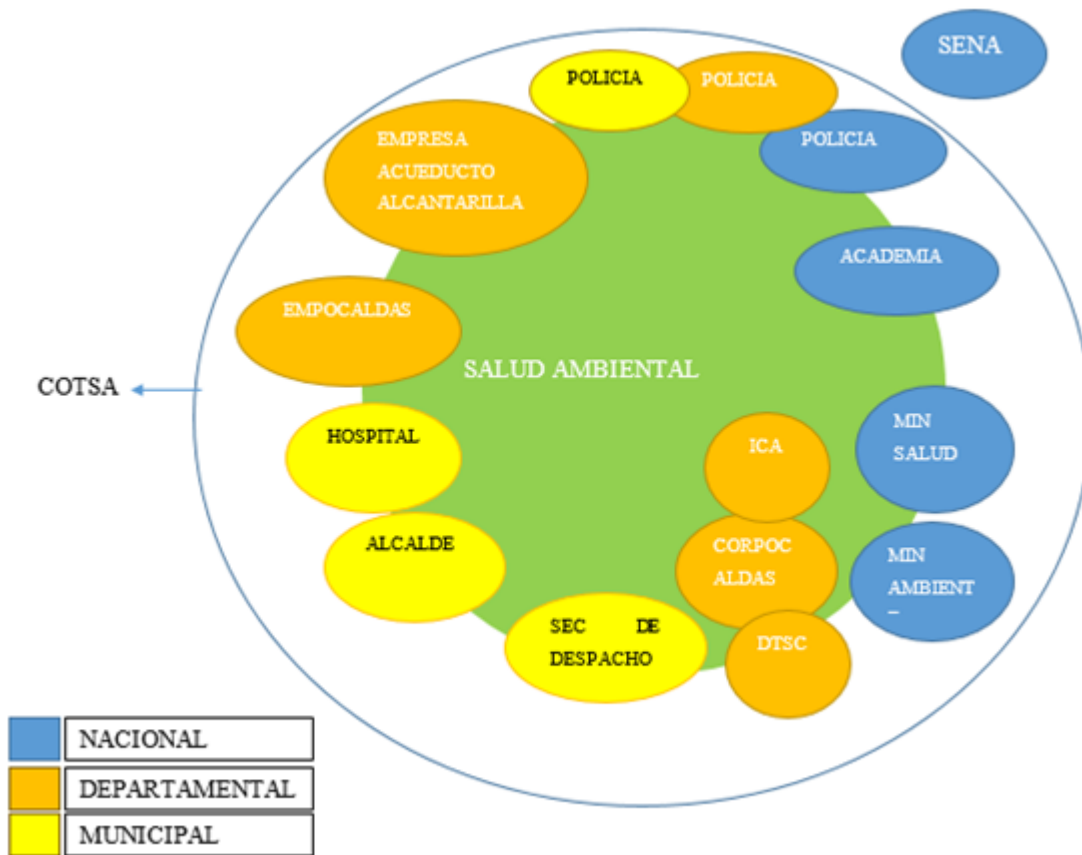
SENA

POLICIA

POLICIA

POLICIA

EMPRESA ACUEDUCTO ALCANTARILLA

ACADEMIA

EMPOCALDAS

SALUD AMBIENTAL

COTSA

HOSPITAL

ICA

MIN SALUD

ALCALDE

CORPOC ALDAS

MIN AMBIENT –

SEC DE DESPACHO

DTSC

| | NACIONAL |
|---|---|
| | DEPARTAMENTAL |
| | MUNICIPAL |